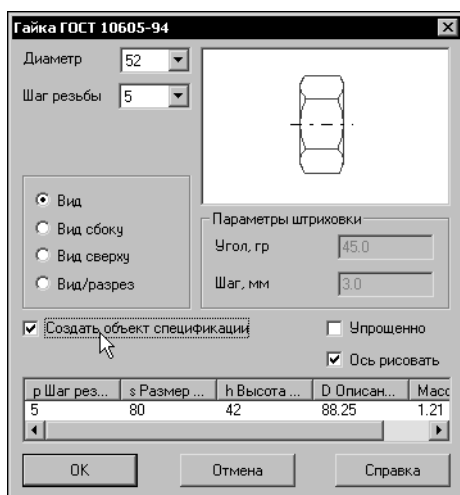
Гайка ГОСТ 10605-94

Диаметр 52

Шаг резьбы 5

Вид
Вид сбоку
Вид сверху
Вид/разрез

Параметры штриховки
Угол, гр 45.0
Шаг, мм 3.0

Создать объект спецификации

Упрощенно

Ось рисовать

| p Шаг рез... | s Размер ... | h Высота ... | D Описан... | Масс |
|---|---|---|---|---|
| 5 | 80 | 42 | 88.25 | 1.21 |

OK
Отмена
Справка